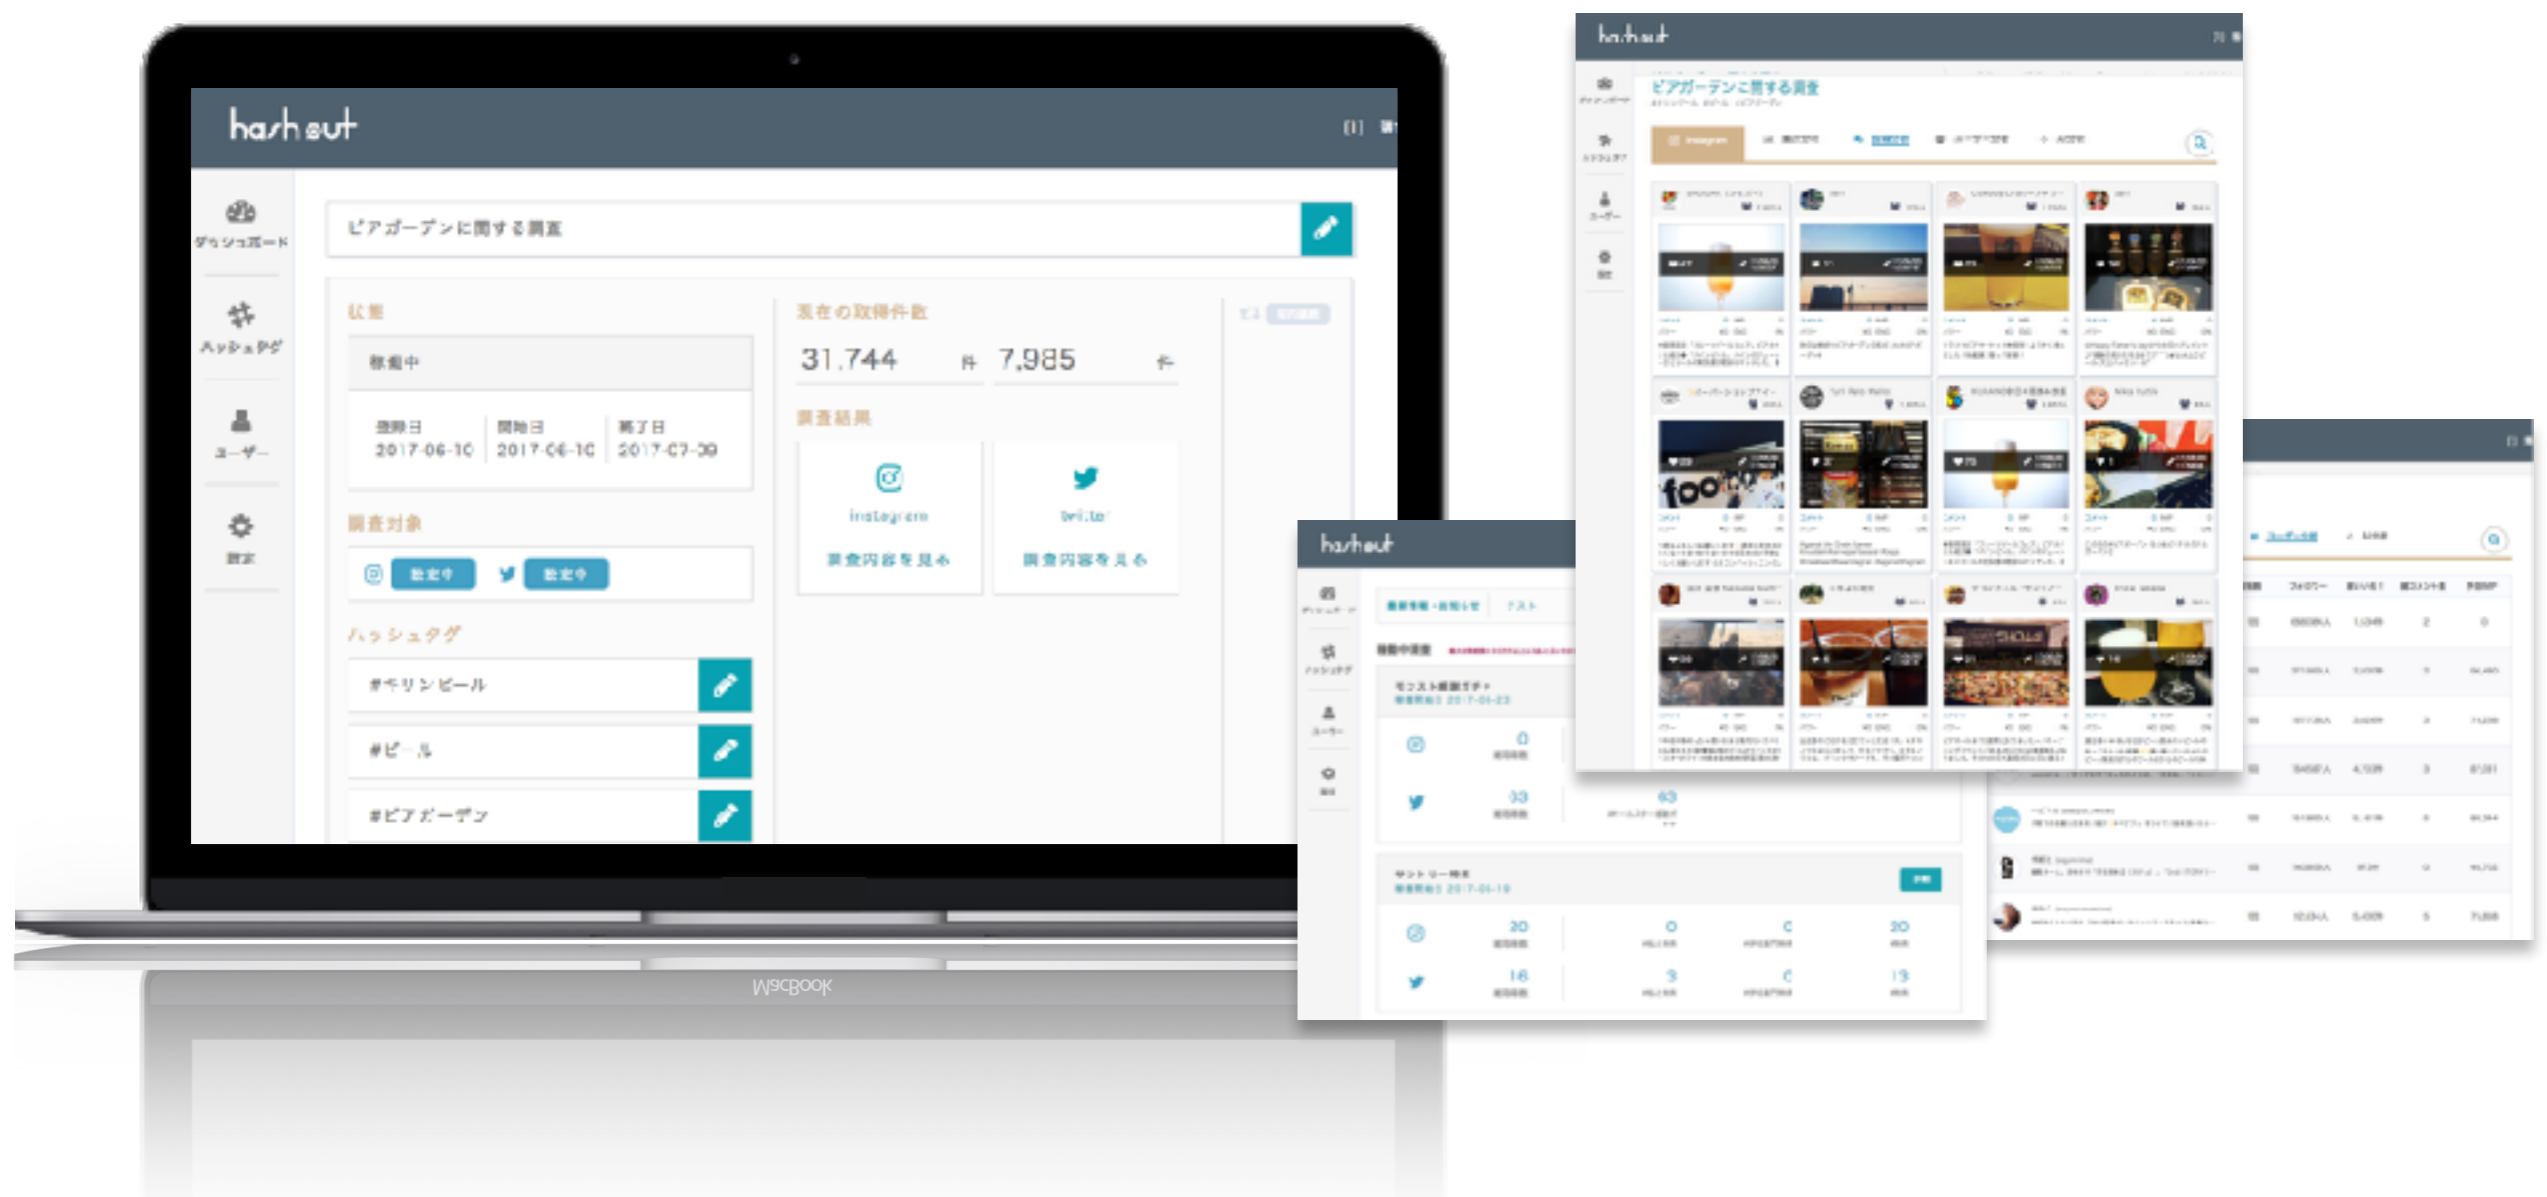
hashout

ダッシュボード

ハッシュタグ

ユーザー

設定

ビアガーデンに関する調査

状態

稼働中

登録日
2017-06-10

開始日
2017-06-10

終了日
2017-07-30

調査対象

設定中

設定中

ハッシュタグ

#キリンビール

#ビール

#ビアガーデン

現在の取得件数

31,744 件

7,985 件

調査結果

Instagram

調査内容を見る

twitter

調査内容を見る

MacBook

hashout

ビアガーデンに関する調査

foodie

hashout

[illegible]

0

33

63

20

0

0

20

16

3

0

13